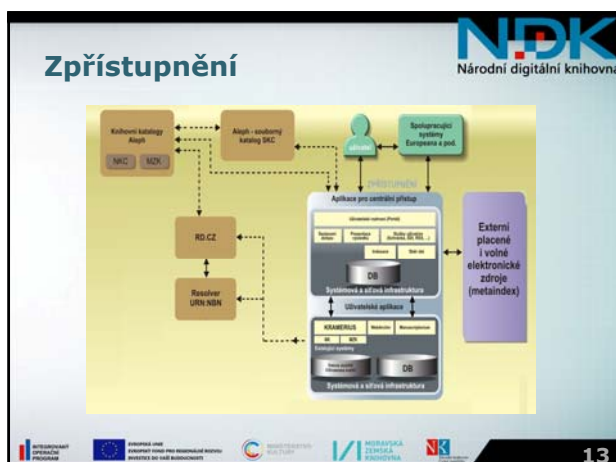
Zpřístupnění

NDK
Národní digitální knihovna

Knihovní katalogy Aleph

NKC MZK

Aleph - souborný katalog SKC

Uživatel

Spolupracující systémy Europeana a pod.

ZPŘÍSTUPNĚNÍ

Aplikace pro centrální přístup

Uživatelské rozhraní (Portál)

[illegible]

DB

Systémová a síťová infrastruktura

Uživatelské aplikace

KRAMERIUS

Systémová a síťová infrastruktura

DB

RD.CZ

Resolver URN:NBN

Externí placené i volné elektronické zdroje (metaindex)

INTEGROVANÝ OPERAČNÍ PROGRAM

EVROPSKÁ UNIE EVROPSKÝ FOND PRO REGIONÁLNÍ ROZVOJ INVESTICE DO VAŠÍ BUDOUCNOSTI

MINISTERSTVO KULTURY

MORAVSKÁ ZEMSKÁ KNIHOVNA

NK

13